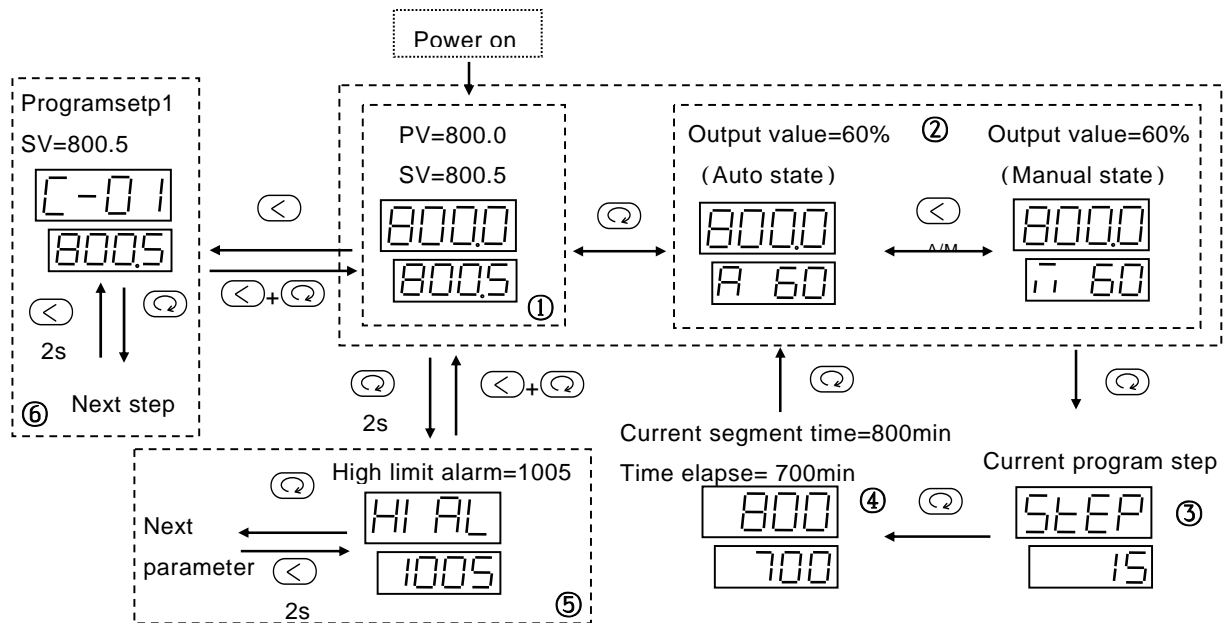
Power on

Programsetp1

SV=800.5

C-01

800.5

2s

⑥ Next step

PV=800.0

SV=800.5

800.0

800.5

①

Output value=60%

(Auto state)

800.0

A 60

②

Output value=60%

(Manual state)

800.0

A/M

M 60

2s

High limit alarm=1005

Next

parameter

HI AL

1005

2s

⑤

Current segment time=800min

Time elapse= 700min

800

700

④

Current program step

StEP

15

③